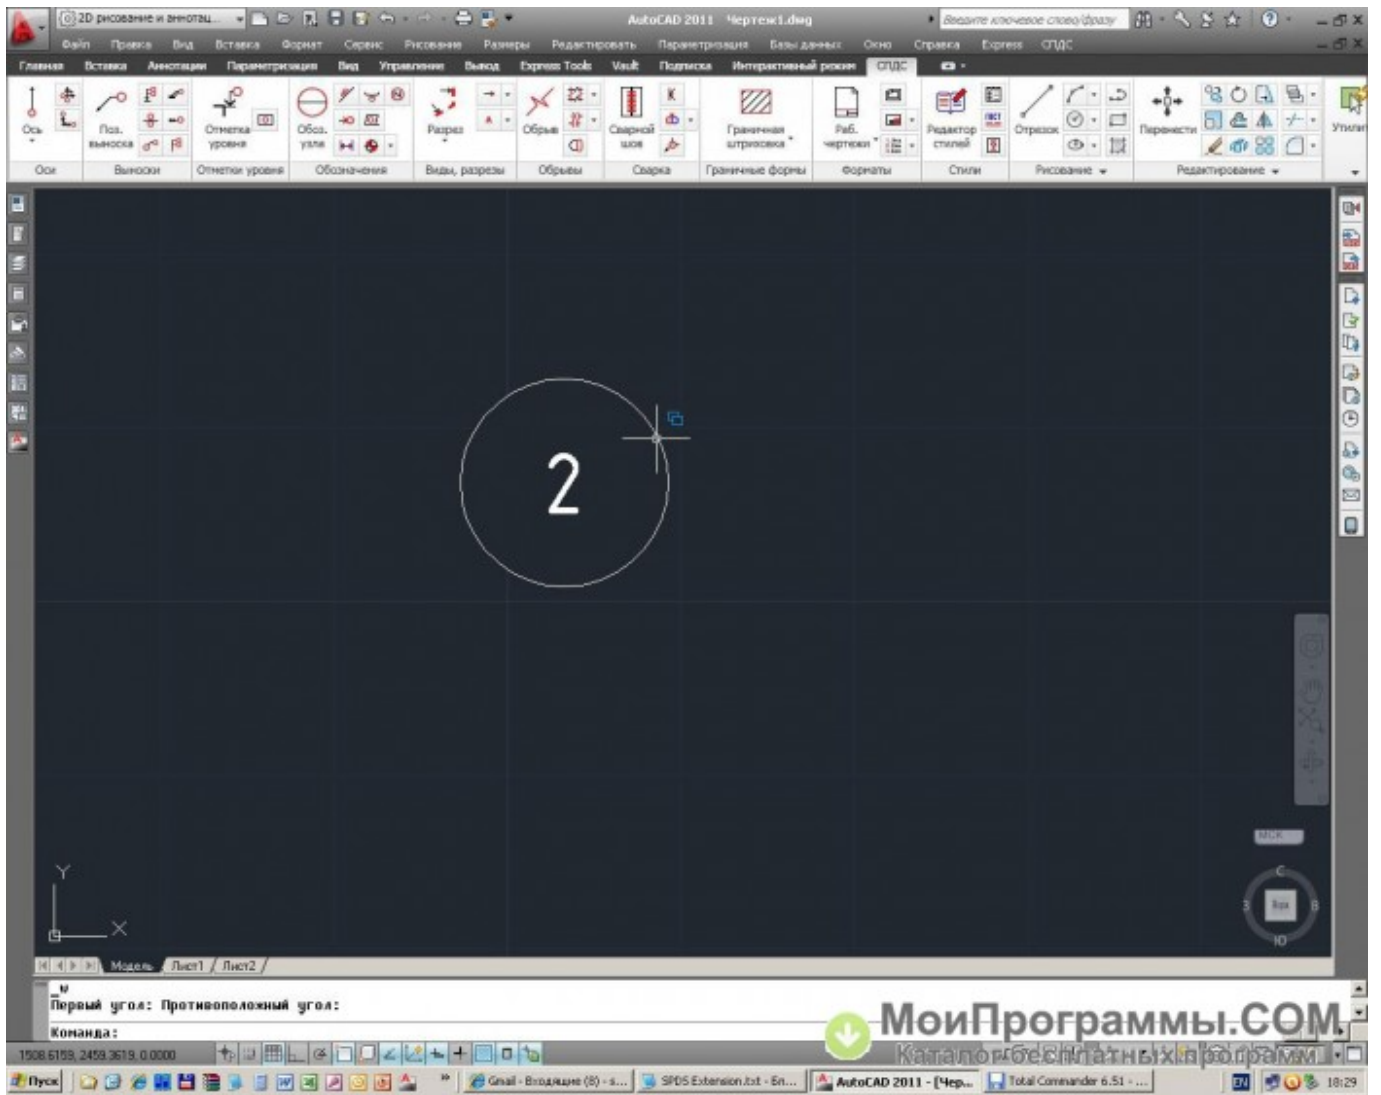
2D рисование и аннотац...

AutoCAD 2011 Чертеж1.dwg

Введите ключевое слово/фразу

Файл Правка Вид Вставка Формат Сервис Рисование Размеры Редактировать Параметризация Базы данных Окно Справка Express СПДС

Главная Вставка Аннотации Параметризация Вид Управление Вывод Express Tools Vault Подписка Интерактивный режим СПДС

Ось Поз. выноска Отметка уровня Обоз. узлы Разрез Обрыв Сварной шов Граничная штриховка Раб. чертежи Редактор стилей Отрезок Перенести Упрлин

Оси Выноски Отметки уровня Обозначения Виды, разрезы Обрывы Сварка Граничные формы Форматы Стили Рисование Редактирование

2

Y

X

Модель Лист1 Лист2

МСК

С

В

Верх

З

Ю

_u
Первый угол: Противоположный угол:

Команда:

1508.6159, 2459.3619, 0.0000

МоиПрограммы.COM
Каталог бесплатных программ

Пуск

Gmail - Входящие (8) - ...

SPDS Extension.txt - Бл...

AutoCAD 2011 - [Чер...

Total Commander 6.51 - ...

EN

18:29